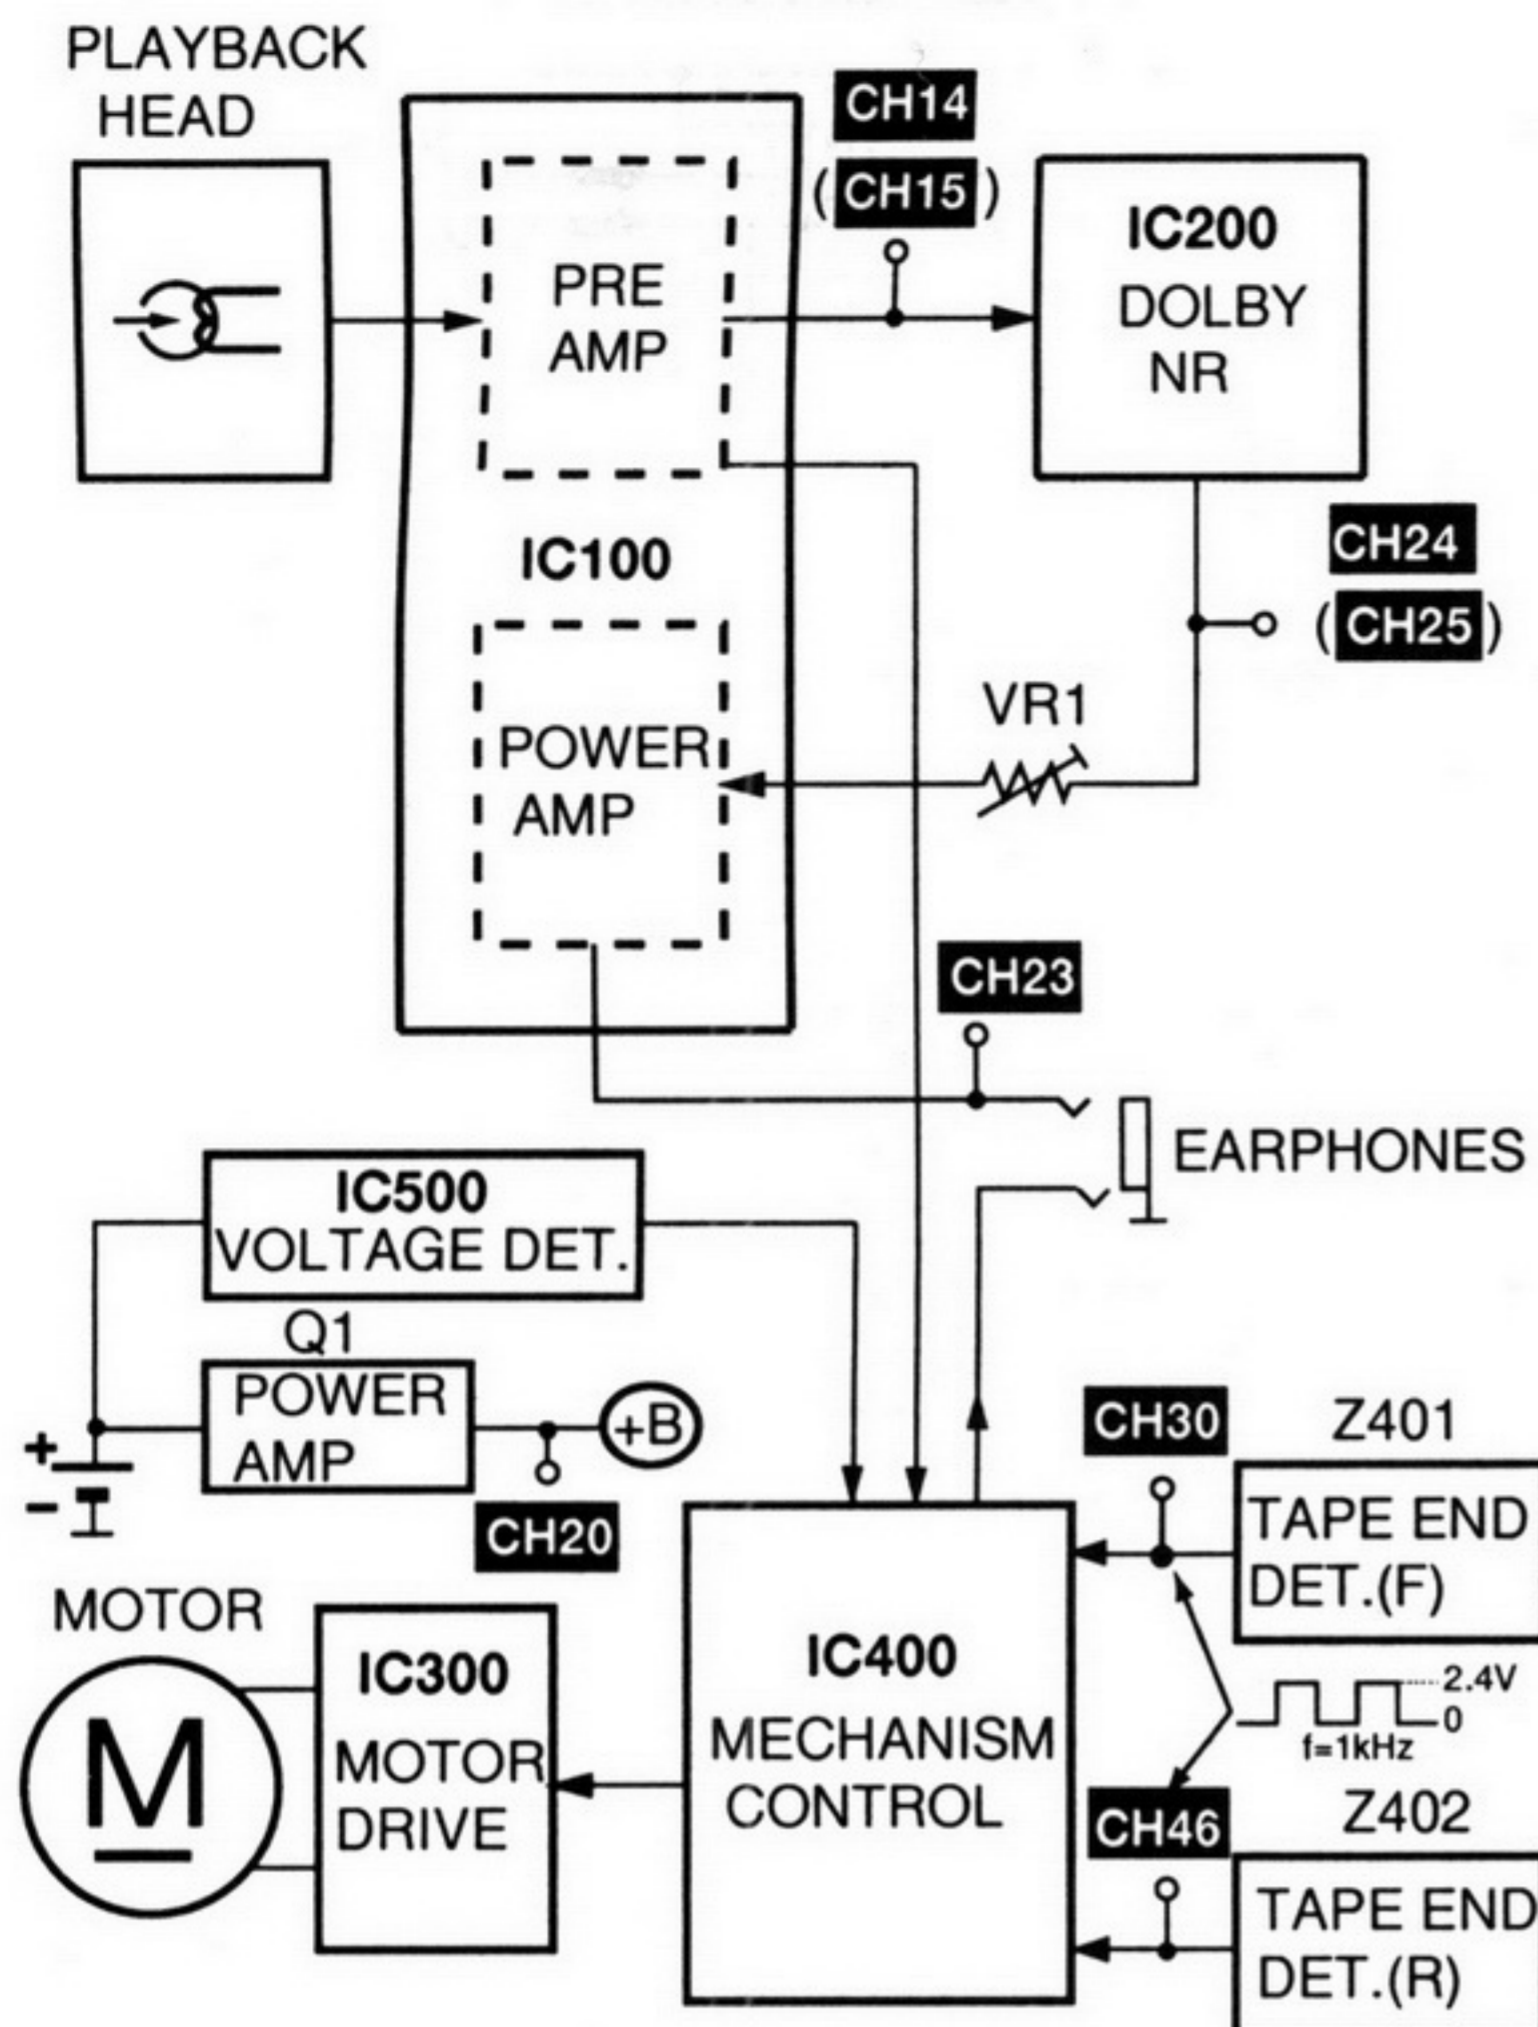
PLAYBACK HEAD

PRE AMP

CH14
(CH15)

IC200
DOLBY
NR

IC100

CH24
(CH25)

VR1

POWER AMP

CH23

EARPHONES

IC500
VOLTAGE DET.

Q1
POWER AMP

+B

+
-

CH20

CH30

Z401

TAPE END DET.(F)

2.4V
0
f=1kHz

MOTOR

M

IC300
MOTOR DRIVE

IC400
MECHANISM CONTROL

CH46

Z402

TAPE END DET.(R)